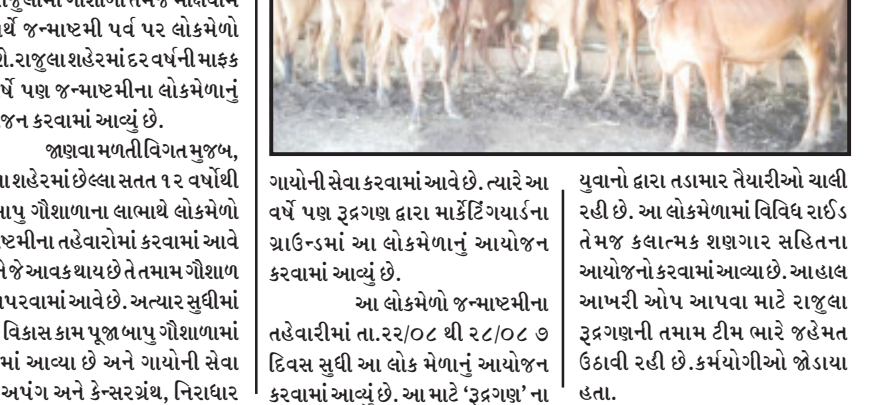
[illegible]ર્ષે જન્માષ્ટમી પર્વ પર લોકમેળો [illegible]. રાજુલા શહેરમાં દર વર્ષની માફક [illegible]ર્ષે પણ જન્માષ્ટમીના લોકમેળાનું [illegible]જન કરવામાં આવ્યું છે.

જાણવા મળતી વિગત મુજબ, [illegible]ા શહેરમાં છેલ્લા સતત ૧૨ વર્ષોથી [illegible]બાપુ ગૌશાળાના લાભાર્થે લોકમેળો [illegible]ષ્ટમીના તહેવારોમાં કરવામાં આવે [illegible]તેજે આવક થાય છે તે તમામ ગૌશાળ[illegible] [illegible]પરવામાં આવે છે. અત્યાર સુધીમાં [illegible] વિકાસ કામ પૂજા બાપુ ગૌશાળામાં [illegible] માં આવ્યા છે અને ગાયોની સેવા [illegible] અપંગ અને કેન્સરગ્રંથ, નિરાધાર

ગાયોની સેવા કરવામાં આવે છે. ત્યારે આ વર્ષે પણ રૂદ્રગણ દ્વારા માર્કેટિંગયાર્ડના ગ્રાઉન્ડમાં આ લોકમેળાનું આયોજન કરવામાં આવ્યું છે.

આ લોકમેળો જન્માષ્ટમીના તહેવારીમાં તા.૨૨/૦૮ થી ૨૮/૦૮ ૭ દિવસ સુધી આ લોક મેળાનું આયોજન કરવામાં આવ્યું છે. આ માટે 'રૂદ્રગણ' ના

યુવાનો દ્વારા તડામાર તૈયારીઓ ચાલી રહી છે. આ લોકમેળામાં વિવિધ રાઈડ તેમજ કલાત્મક શણગાર સહિતના આયોજનો કરવામાં આવ્યા છે. આહાલ આખરી ઓપ આપવા માટે રાજુલા રૂદ્રગણની તમામ ટીમ ભારે જહેમત ઉઠાવી રહી છે. કર્મયોગીઓ જોડાયા હતા.